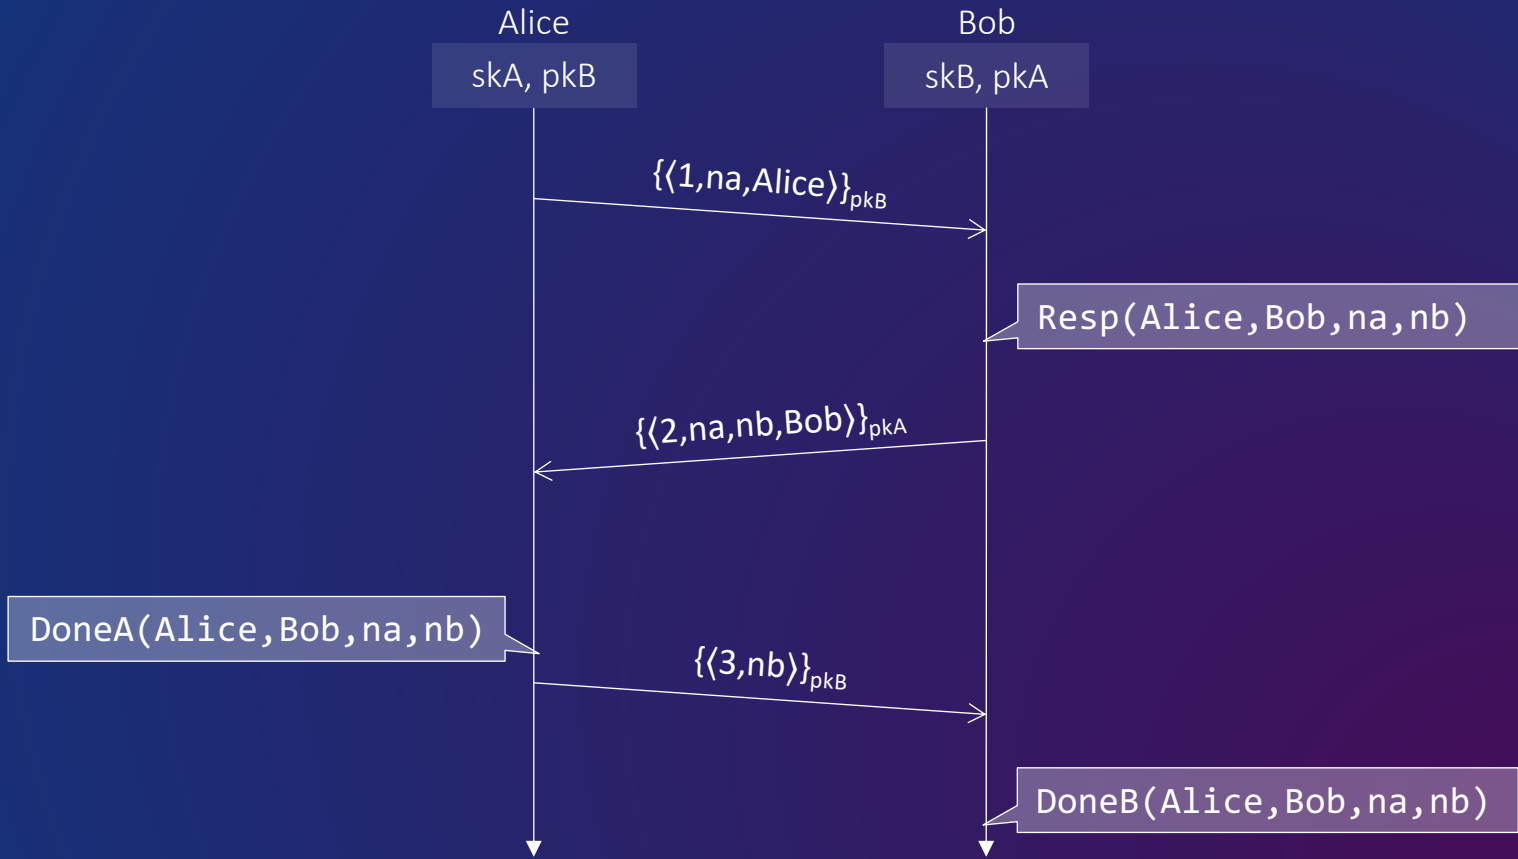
Alice

skA, pkB

Bob

skB, pkA

$\{\langle 1,na,Alice\rangle\}_{pkB}$

Resp(Alice,Bob,na,nb)

$\{\langle 2,na,nb,Bob\rangle\}_{pkA}$

DoneA(Alice,Bob,na,nb)

$\{\langle 3,nb\rangle\}_{pkB}$

DoneB(Alice,Bob,na,nb)